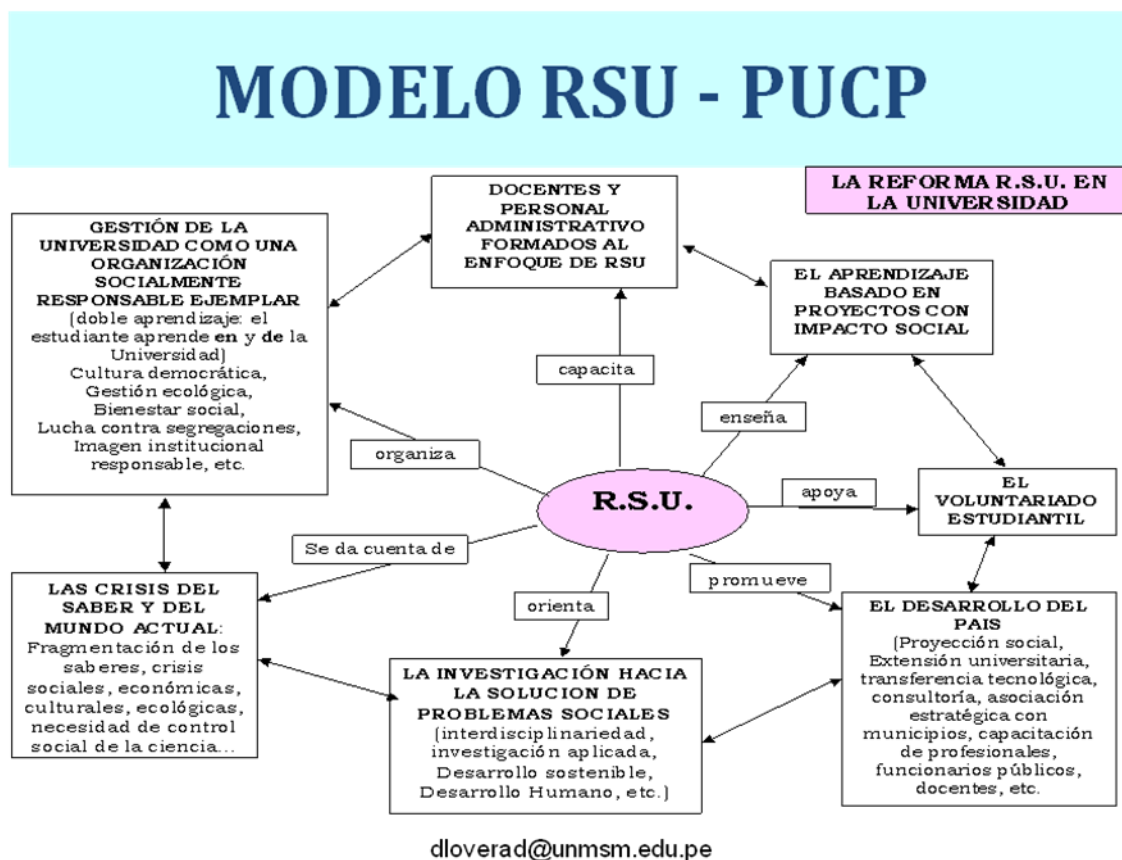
MODELO RSU - PUCP

LA REFORMA R.S.U. EN LA UNIVERSIDAD

DOCENTES Y PERSONAL ADMINISTRATIVO FORMADOS AL ENFOQUE DE RSU

GESTIÓN DE LA UNIVERSIDAD COMO UNA ORGANIZACIÓN SOCIALMENTE RESPONSABLE EJEMPLAR (doble aprendizaje: el estudiante aprende en y de la Universidad) Cultura democrática, Gestión ecológica, Bienestar social, Lucha contra segregaciones, Imagen institucional responsable, etc.

EL APRENDIZAJE BASADO EN PROYECTOS CON IMPACTO SOCIAL

capacita

enseña

organiza

R.S.U.

apoya

EL VOLUNTARIADO ESTUDIANTIL

Se da cuenta de

promueve

orienta

LAS CRISIS DEL SABER Y DEL MUNDO ACTUAL: Fragmentación de los saberes, crisis sociales, económicas, culturales, ecológicas, necesidad de control social de la ciencia...

EL DESARROLLO DEL PAIS (Proyección social, Extensión universitaria, transferencia tecnológica, consultoría, asociación estratégica con municipios, capacitación de profesionales, funcionarios públicos, docentes, etc.

LA INVESTIGACIÓN HACIA LA SOLUCION DE PROBLEMAS SOCIALES (interdisciplinariedad, investigación aplicada, Desarrollo sostenible, Desarrollo Humano, etc.)

dloverad@unmsm.edu.pe